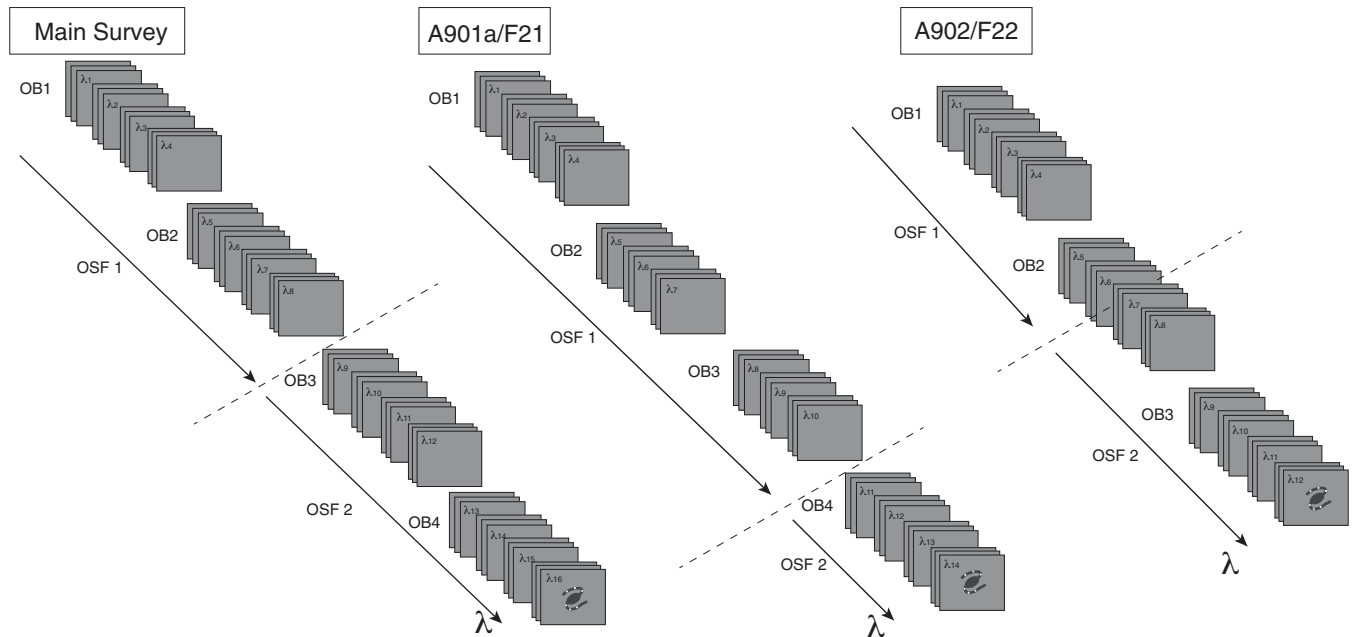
Main Survey

OB1
$\lambda_1$
$\lambda_2$
$\lambda_3$
$\lambda_4$
OSF 1
OB2
$\lambda_5$
$\lambda_6$
$\lambda_7$
$\lambda_8$
OB3
$\lambda_9$
$\lambda_{10}$
$\lambda_{11}$
$\lambda_{12}$
OSF 2
OB4
$\lambda_{13}$
$\lambda_{14}$
$\lambda_{15}$
$\lambda_{16}$
$\lambda$

A901a/F21

OB1
$\lambda_1$
$\lambda_2$
$\lambda_3$
$\lambda_4$
OB2
$\lambda_5$
$\lambda_6$
$\lambda_7$
OSF 1
OB3
$\lambda_8$
$\lambda_9$
$\lambda_{10}$
OB4
$\lambda_{11}$
$\lambda_{12}$
$\lambda_{13}$
$\lambda_{14}$
OSF 2
$\lambda$

A902/F22

OB1
$\lambda_1$
$\lambda_2$
$\lambda_3$
$\lambda_4$
OSF 1
OB2
$\lambda_5$
$\lambda_6$
$\lambda_7$
$\lambda_8$
OB3
$\lambda_9$
$\lambda_{10}$
$\lambda_{11}$
$\lambda_{12}$
OSF 2
$\lambda$